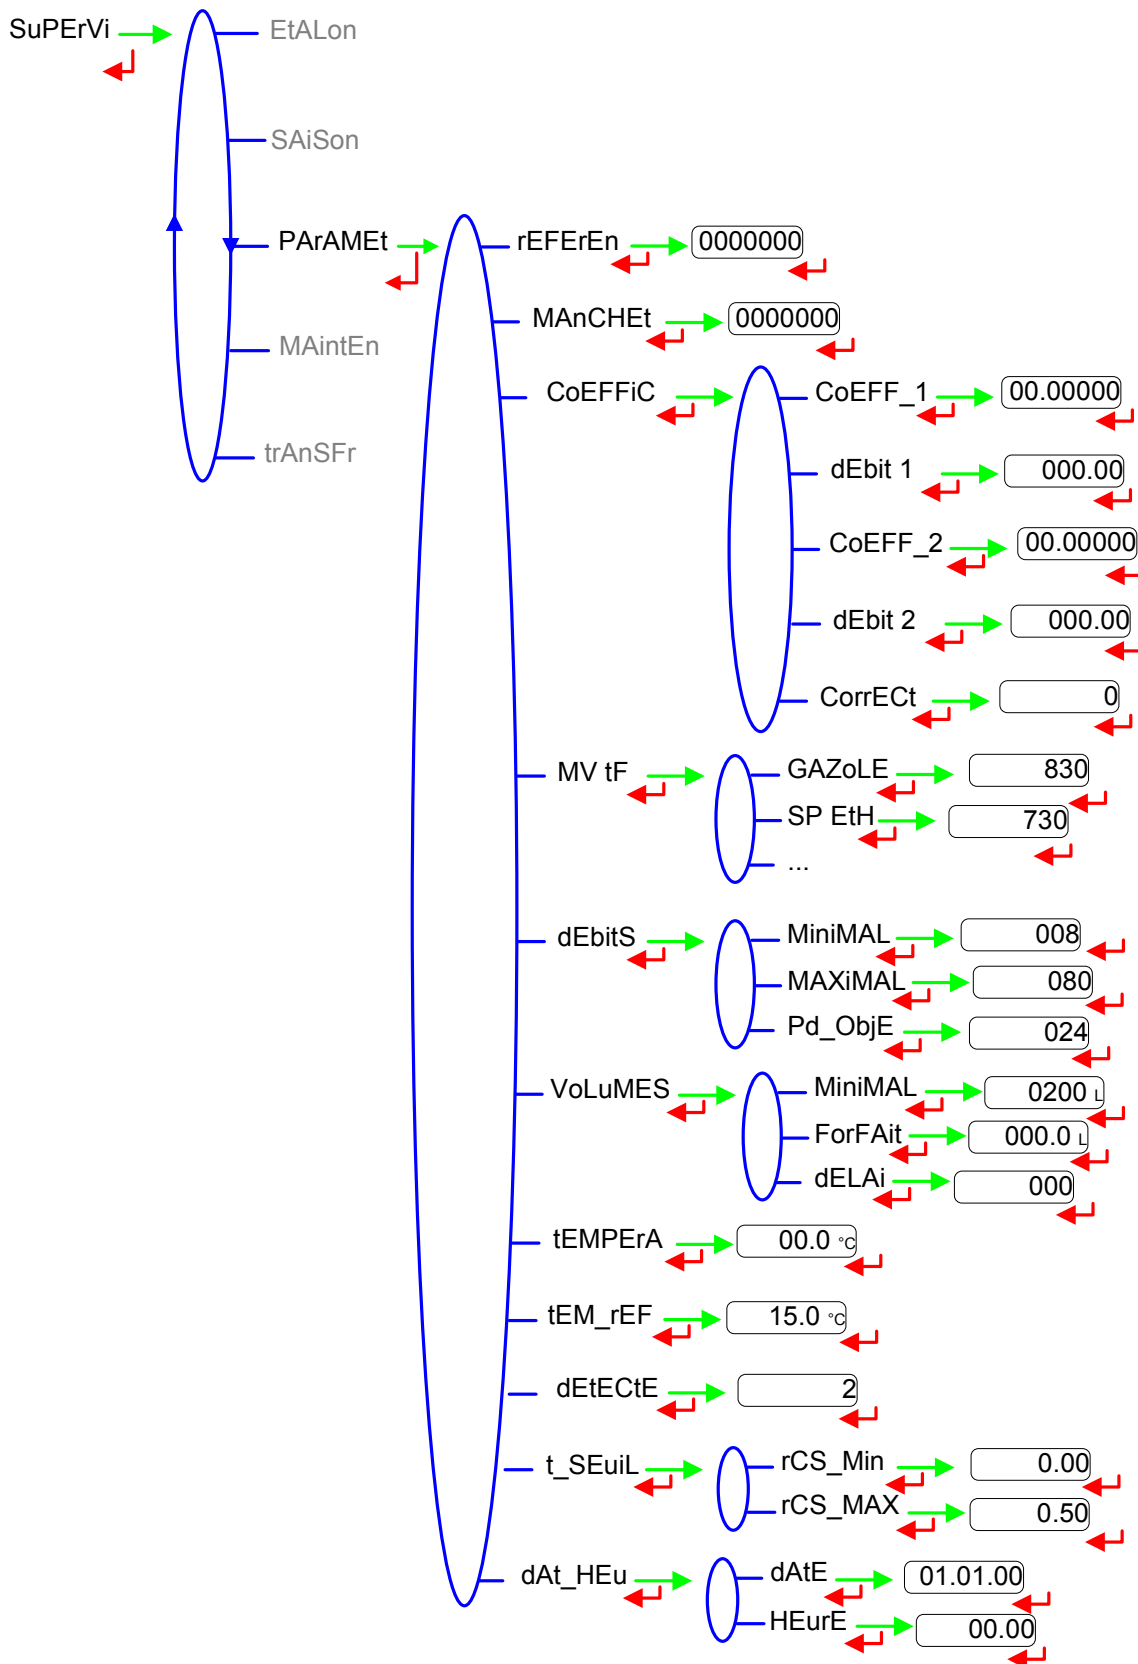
SuPErVi

EtALon

SAiSon

PArAMEt

MAintEn

trAnSFr

rEFErEn 0000000

MAnCHEt 0000000

CoEFFiC

CoEFF_1 00.00000

dEbit 1 000.00

CoEFF_2 00.00000

dEbit 2 000.00

CorrECt 0

MV tF

GAZoLE 830

SP EtH 730

...

dEbitS

MiniMAL 008

MAXiMAL 080

Pd_ObjE 024

VoLuMES

MiniMAL 0200 L

ForFAit 000.0 L

dELAi 000

tEMPErA 00.0 °C

tEM_rEF 15.0 °C

dEtECtE 2

t_SEuiL

rCS_Min 0.00

rCS_MAX 0.50

dAt_HEu

dAtE 01.01.00

HEurE 00.00